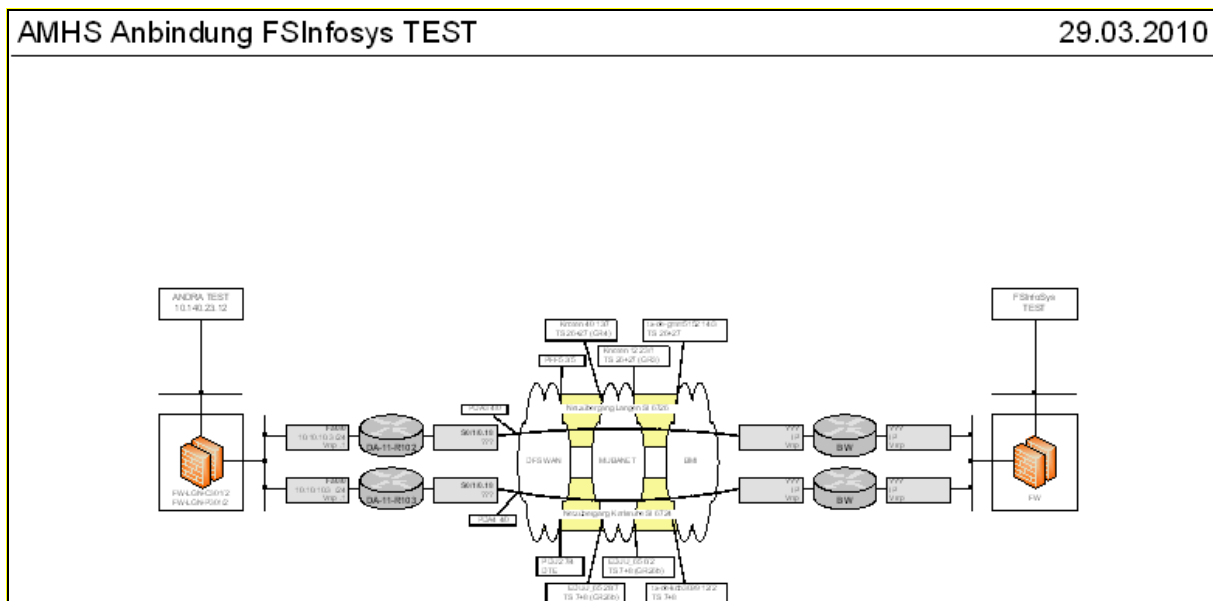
AMHS Anbindung FSInfosys TEST

29.03.2010

ANDRA TEST
10.140.23.12

FSInfoSys
TEST

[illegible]
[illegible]

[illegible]

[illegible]

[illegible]

Netzübergang Langen SI 6720

10.10.10.5/24
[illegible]

DA-11-R102

S0/1/0.10
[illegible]

DFS WAN

MUBANET

BMI

???
LP
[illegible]

BW

???
LP
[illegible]

FW-LON-C01/2
FW-LON-P01/2

10.10.10.3/24
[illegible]

DA-11-R103

S0/1/0.10
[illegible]

???
LP
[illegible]

BW

???
LP
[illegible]

FW

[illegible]

Netzübergang Karlsruhe SI 6720

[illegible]
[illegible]

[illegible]
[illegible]

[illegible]
TS 7+8 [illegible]

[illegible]
TS 7+8